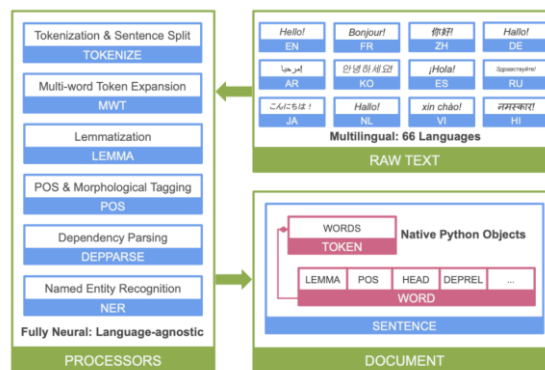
Tokenization & Sentence Split
TOKENIZE

Multi-word Token Expansion
MWT

Lemmatization
LEMMA

POS & Morphological Tagging
POS

Dependency Parsing
DEPPARSE

Named Entity Recognition
NER

Fully Neural: Language-agnostic

PROCESSORS

| Hello! | Bonjour! | 你好! | Hallo! |
|---|---|---|---|
| EN | FR | ZH | DE |
| مرحبا | 안녕하세요! | ¡Hola! | Здравствуйте! |
| AR | KO | ES | RU |
| こんにちは！ | Hallo! | xin chào! | नमस्कार! |
| JA | NL | VI | HI |

Multilingual: 66 Languages

RAW TEXT

WORDS
TOKEN

Native Python Objects

| LEMMA | POS | HEAD | DEPREL | ... |
|---|---|---|---|---|

WORD

SENTENCE

DOCUMENT